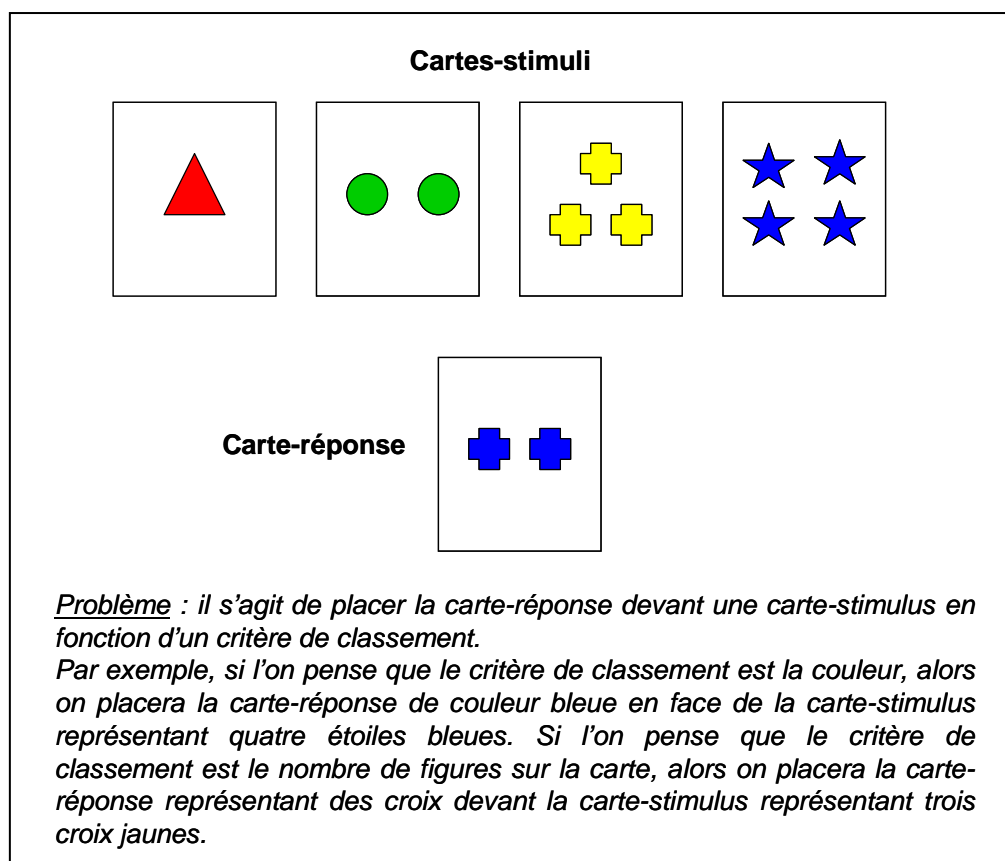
Cartes-stimuli

Carte-réponse

Problème : il s'agit de placer la carte-réponse devant une carte-stimulus en fonction d'un critère de classement.
Par exemple, si l'on pense que le critère de classement est la couleur, alors on placera la carte-réponse de couleur bleue en face de la carte-stimulus représentant quatre étoiles bleues. Si l'on pense que le critère de classement est le nombre de figures sur la carte, alors on placera la carte-réponse représentant des croix devant la carte-stimulus représentant trois croix jaunes.